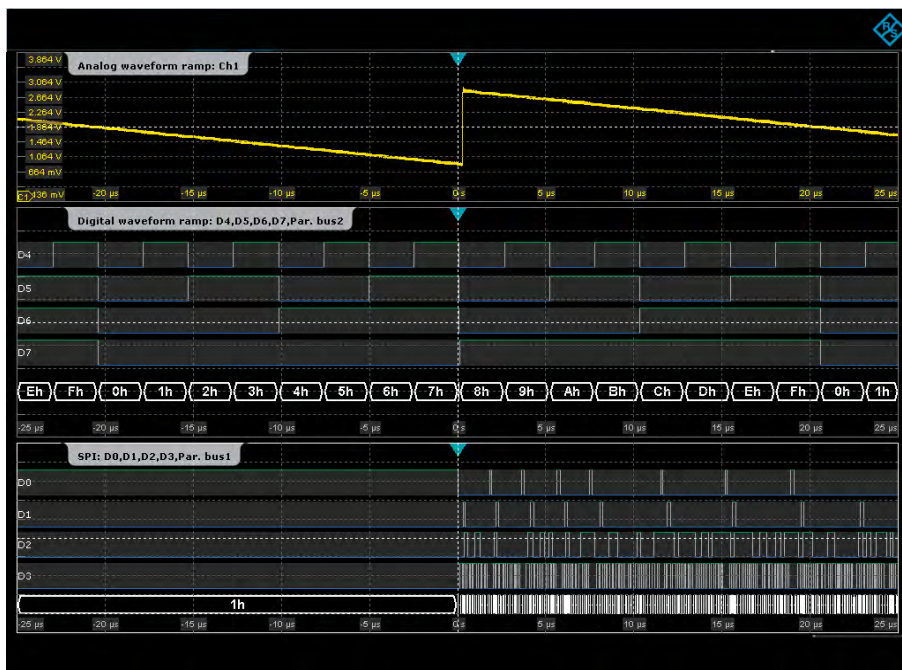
3.864 V
Analog waveform ramp: Ch1
3.064 V
2.664 V
2.264 V
1.864 V
1.464 V
1.064 V
664 mV
C1 136 mV
-20 µs
-15 µs
-10 µs
-5 µs
0 s
5 µs
10 µs
15 µs
20 µs
25 µs

Digital waveform ramp: D4,D5,D6,D7,Par. bus2
D4
D5
D6
D7
Eh Fh 0h 1h 2h 3h 4h 5h 6h 7h 8h 9h Ah Bh Ch Dh Eh Fh 0h 1h
-25 µs
-20 µs
-15 µs
-10 µs
-5 µs
0 s
5 µs
10 µs
15 µs
20 µs
25 µs

SPI: D0,D1,D2,D3,Par. bus1
D0
D1
D2
D3
1h
-25 µs
-20 µs
-15 µs
-10 µs
-5 µs
0 s
5 µs
10 µs
15 µs
20 µs
25 µs